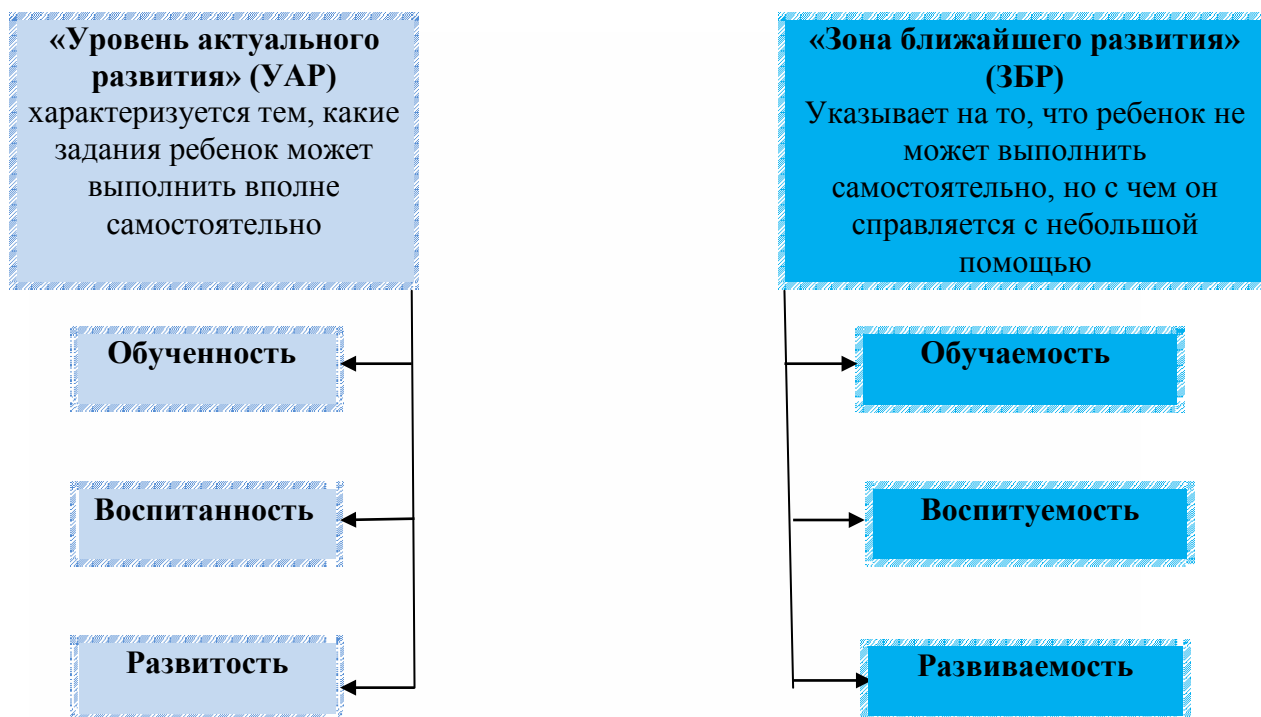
**«Уровень актуального развития» (УАР)** характеризуется тем, какие задания ребенок может выполнить вполне самостоятельно

Обученность

Воспитанность

Развитость

**«Зона ближайшего развития» (ЗБР)** Указывает на то, что ребенок не может выполнить самостоятельно, но с чем он справляется с небольшой помощью

Обучаемость

Воспитуемость

Развиваемость